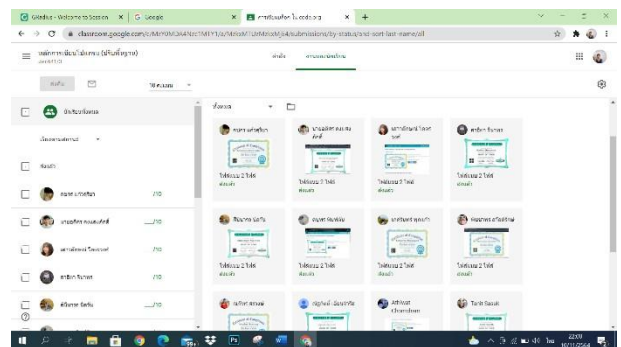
GMedia - Welcome to Session | G Google | การเรียนเขียนโค้ด code.org | +

classroom.google.com/c/MTY0MDA4NzI1MTY1/a/MjYxMTUzMzUxMjA4/submissions/by-status/and-sort-last-name/all

แผนการเรียนรู้ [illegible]
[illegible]

งานของชั้นเรียน | งานของนักเรียน

ส่งคืน | 10 คะแนน

นักเรียนทั้งหมด

เรียงตามนามสกุล

ส่งแล้ว

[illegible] /10

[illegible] /10

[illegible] /10

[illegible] /10

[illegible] /10

ทั้งหมด

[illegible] | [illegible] | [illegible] | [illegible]

ไฟล์แนบ 2 ไฟล์ ส่งแล้ว | ไฟล์แนบ 2 ไฟล์ ส่งแล้ว | ไฟล์แนบ 2 ไฟล์ ส่งแล้ว | ไฟล์แนบ 2 ไฟล์ ส่งแล้ว

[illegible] | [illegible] | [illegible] | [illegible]

ไฟล์แนบ 2 ไฟล์ ส่งแล้ว | ไฟล์แนบ 2 ไฟล์ ส่งแล้ว | ไฟล์แนบ 2 ไฟล์ ส่งแล้ว | ไฟล์แนบ 2 ไฟล์ ส่งแล้ว

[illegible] | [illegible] | Athiwat Chansiri | Tarin Sasuk

22:09
10/11/2564